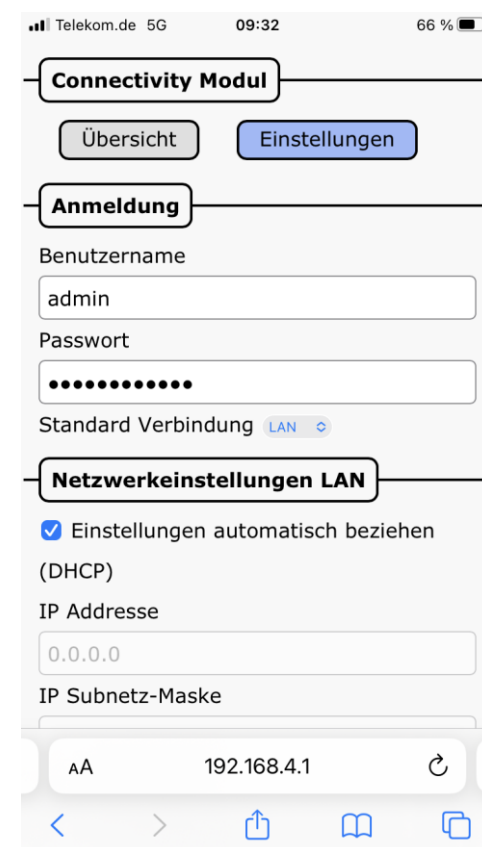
Telekom.de 5G 09:32 66 %

Connectivity Modul

Übersicht Einstellungen

Anmeldung

Benutzername

admin

Passwort

••••••••••••

Standard Verbindung LAN

Netzwerkeinstellungen LAN

Einstellungen automatisch beziehen (DHCP)

IP Addresse

0.0.0.0

IP Subnetz-Maske

AA 192.168.4.1